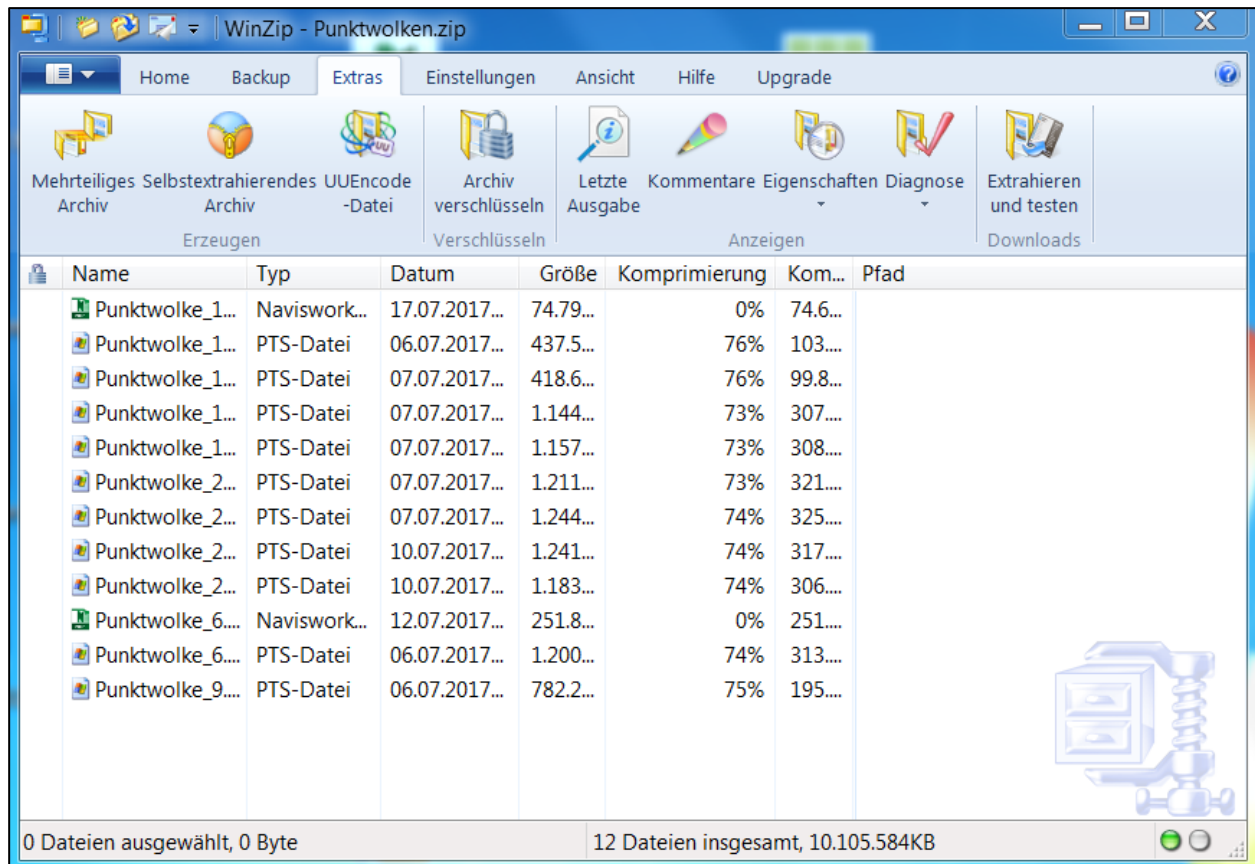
WinZip - Punktwolken.zip

Home Backup Extras Einstellungen Ansicht Hilfe Upgrade

Mehrteiliges Archiv
Selbstextrahierendes Archiv
UUEncode -Datei
Erzeugen

Archiv verschlüsseln
Verschlüsseln

Letzte Ausgabe
Kommentare
Eigenschaften
Diagnose
Anzeigen

Extrahieren und testen
Downloads

| | Name | Typ | Datum | Größe | Komprimierung | Kom... | Pfad |
|---|---|---|---|---|---|---|---|
| | Punktwolke_1... | Naviswork... | 17.07.2017... | 74.79... | 0% | 74.6... | |
| | Punktwolke_1... | PTS-Datei | 06.07.2017... | 437.5... | 76% | 103.... | |
| | Punktwolke_1... | PTS-Datei | 07.07.2017... | 418.6... | 76% | 99.8... | |
| | Punktwolke_1... | PTS-Datei | 07.07.2017... | 1.144... | 73% | 307.... | |
| | Punktwolke_1... | PTS-Datei | 07.07.2017... | 1.157... | 73% | 308.... | |
| | Punktwolke_2... | PTS-Datei | 07.07.2017... | 1.211... | 73% | 321.... | |
| | Punktwolke_2... | PTS-Datei | 07.07.2017... | 1.244... | 74% | 325.... | |
| | Punktwolke_2... | PTS-Datei | 10.07.2017... | 1.241... | 74% | 317.... | |
| | Punktwolke_2... | PTS-Datei | 10.07.2017... | 1.183... | 74% | 306.... | |
| | Punktwolke_6.... | Naviswork... | 12.07.2017... | 251.8... | 0% | 251.... | |
| | Punktwolke_6.... | PTS-Datei | 06.07.2017... | 1.200... | 74% | 313.... | |
| | Punktwolke_9.... | PTS-Datei | 06.07.2017... | 782.2... | 75% | 195.... | |

0 Dateien ausgewählt, 0 Byte
12 Dateien insgesamt, 10.105.584KB